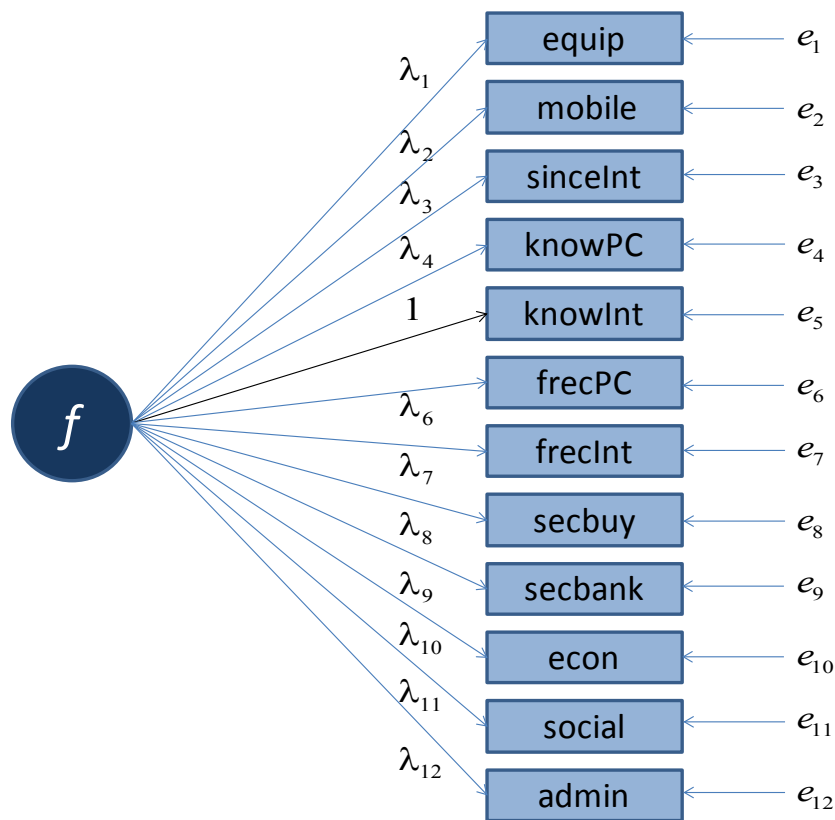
$f$

$\lambda_1$ equip $e_1$

$\lambda_2$ mobile $e_2$

$\lambda_3$ sinceInt $e_3$

$\lambda_4$ knowPC $e_4$

1 knowInt $e_5$

$\lambda_6$ frecPC $e_6$

$\lambda_7$ frecInt $e_7$

$\lambda_8$ secbuy $e_8$

$\lambda_9$ secbank $e_9$

$\lambda_{10}$ econ $e_{10}$

$\lambda_{11}$ social $e_{11}$

$\lambda_{12}$ admin $e_{12}$